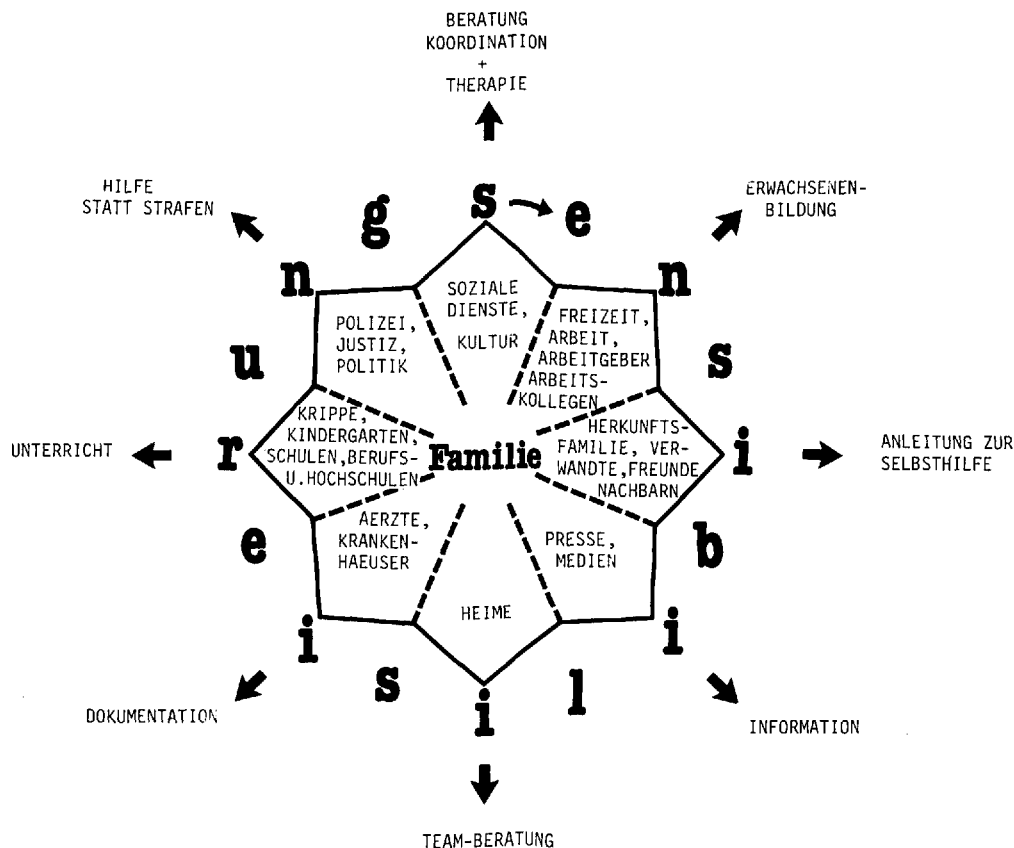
BERATUNG
KOORDINATION
+
THERAPIE

HILFE
STATT STRAFEN

ERWACHSENEN-
BILDUNG

s e n s i b i l i s i e r u n g

SOZIALE
DIENSTE,
KULTUR

POLIZEI,
JUSTIZ,
POLITIK

FREIZEIT,
ARBEIT,
ARBEITGEBER
ARBEITS-
KOLLEGEN

KRIPPE,
KINDERGARTEN,
SCHULEN, BERUFS-
U. HOCHSCHULEN

Familie

HERKUNFTS-
FAMILIE, VERWANDTE, FREUNDE
NACHBARN

UNTERRICHT

ANLEITUNG ZUR
SELBSTHILFE

AERZTE,
KRANKENHAEUSER

PRESSE,
MEDIEN

HEIME

DOKUMENTATION

INFORMATION

TEAM-BERATUNG